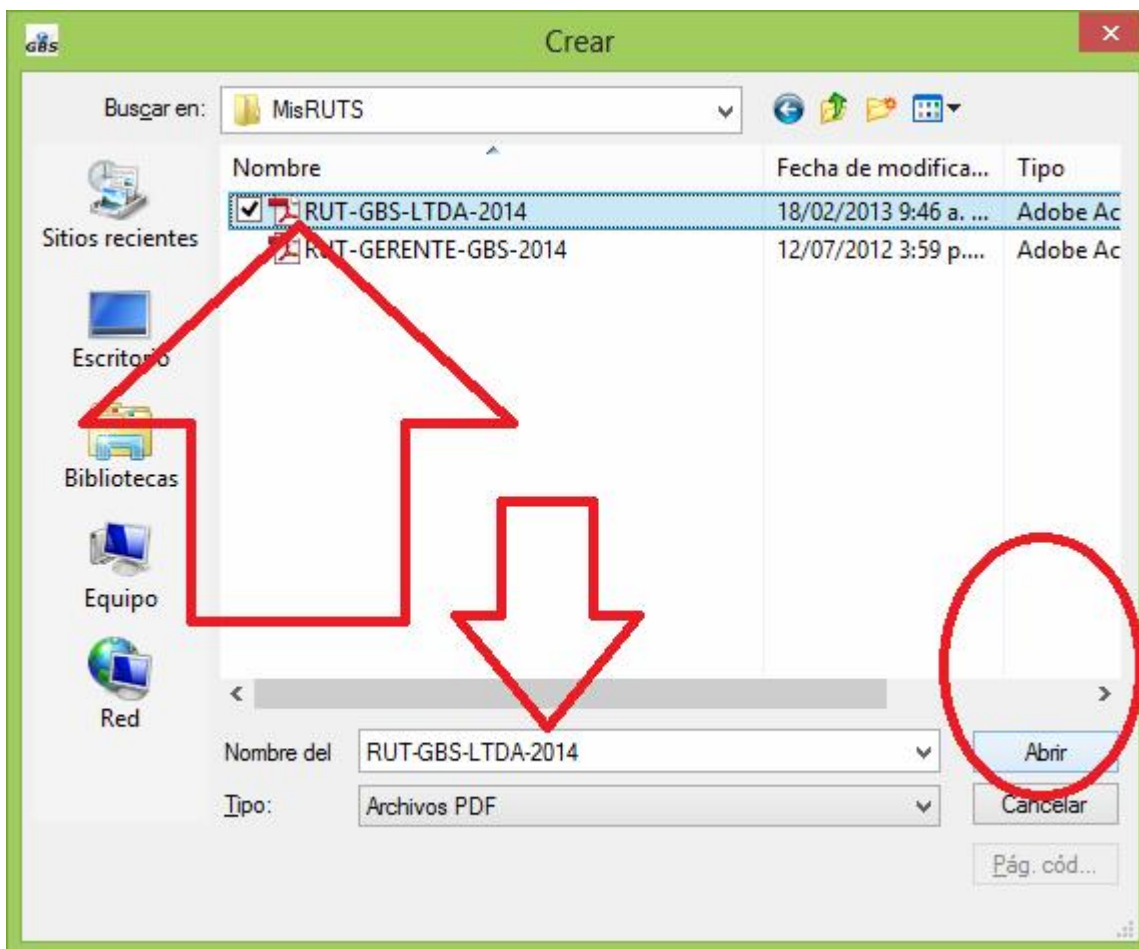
GBS
Crear
×

Buscar en: MisRUTS

Sitios recientes
Escritorio
Bibliotecas
Equipo
Red

| Nombre | Fecha de modifica... | Tipo |
|---|---|---|
| RUT-GBS-LTDA-2014 | 18/02/2013 9:46 a. ... | Adobe Ac |
| RUT-GERENTE-GBS-2014 | 12/07/2012 3:59 p.... | Adobe Ac |

Nombre del: RUT-GBS-LTDA-2014
Tipo: Archivos PDF

Abrir
Cancelar
Pág. cód...